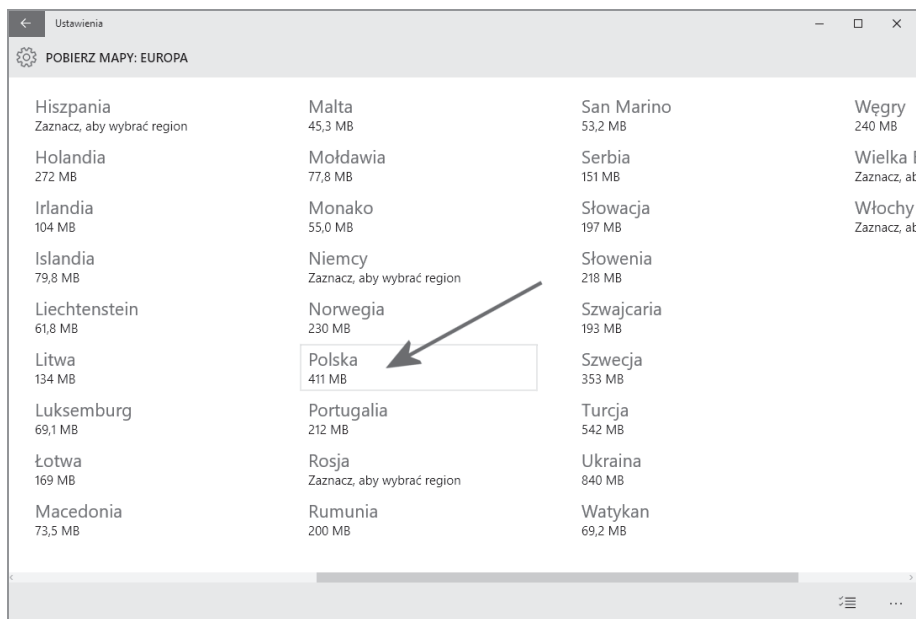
Ustawienia

POBIERZ MAPY: EUROPA

Hiszpania
Zaznacz, aby wybrać region

Holandia
272 MB

Irlandia
104 MB

Islandia
79,8 MB

Liechtenstein
61,8 MB

Litwa
134 MB

Luksemburg
69,1 MB

Łotwa
169 MB

Macedonia
73,5 MB

Malta
45,3 MB

Mołdawia
77,8 MB

Monako
55,0 MB

Niemcy
Zaznacz, aby wybrać region

Norwegia
230 MB

Polska
411 MB

Portugalia
212 MB

Rosja
Zaznacz, aby wybrać region

Rumunia
200 MB

San Marino
53,2 MB

Serbia
151 MB

Słowacja
197 MB

Słowenia
218 MB

Szwajcaria
193 MB

Szwecja
353 MB

Turcja
542 MB

Ukraina
840 MB

Watykan
69,2 MB

Węgry
240 MB

Wielka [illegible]
Zaznacz, ab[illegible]

Włochy
Zaznacz, ab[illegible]

...